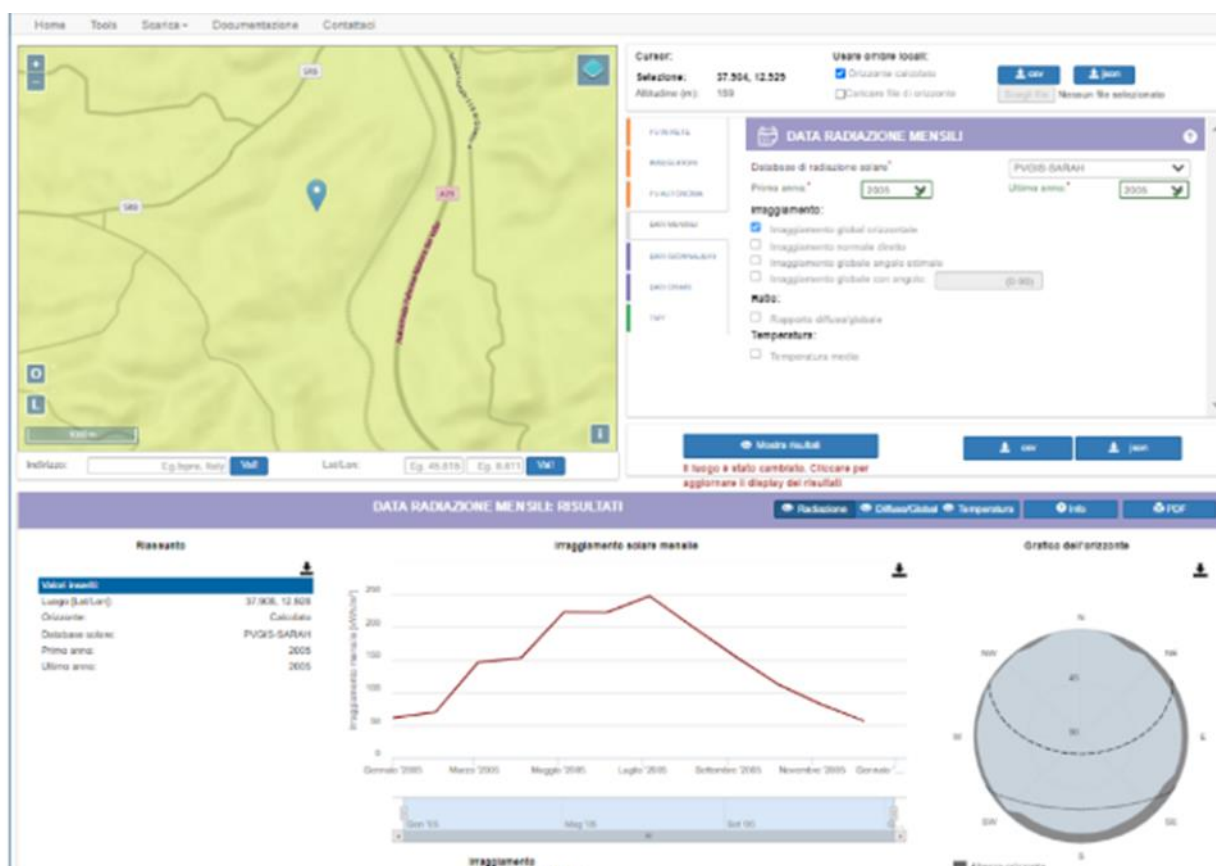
Home Tools Scarica ▾ Documentazione Contattaci

SR9
SR9
A29
1000 m
O
L
i

Indirizzo: Eg. lspra, Italy Vai! Lat/Lon: Eg. 45.816 Eg. 8.611 Vai!

Cursor:
Selezione: 37.904, 12.529
Altitudine (m): 159

Usare orizzonte locali:
☑ Orizzonte calcolato
☐ Caricare file di orizzonte
csv json
Scegli file Nessun file selezionato

FV IN RETE
INSEGUITORE
FV AUTONOMI
DATI MENSILI
DATI GIORNALIERI
DATI ORARI
TMY

DATA RADIAZIONE MENSILI

Database di radiazione solare* PVGIS-SARAH
Primo anno:* 2005 Ultimo anno:* 2005
Irraggiamento:
☑ Irraggiamento globale orizzontale
☐ Irraggiamento normale diretto
☐ Irraggiamento globale angolo ottimale
☐ Irraggiamento globale con angolo: (0-90)
Ratio:
☐ Rapporto diffuso/globale
Temperatura:
☐ Temperatura media

Mostra risultati
Il luogo è stato cambiato. Cliccare per aggiornare il display dei risultati
csv json

DATA RADIAZIONE MENSILI: RISULTATI
Radiazione Diffuse/Global Temperature Info PDF

Riassunto
Valori inseriti
Luogo [Lat/Lon]: 37.908, 12.528
Orizzonte: Calcolato
Database solare: PVGIS-SARAH
Primo anno: 2005
Ultimo anno: 2005

Irraggiamento solare mensile
Irraggiamento mensile [kWh/m²]
250
200
150
100
50
0
Gennaio 2005 Marzo 2005 Maggio 2005 Luglio 2005 Settembre 2005 Novembre 2005 Gennaio ...
Gen '05 Mag '05 Set '05

Grafico dell'orizzonte
N NW NE W E SW SE S
45
90

Irraggiamento